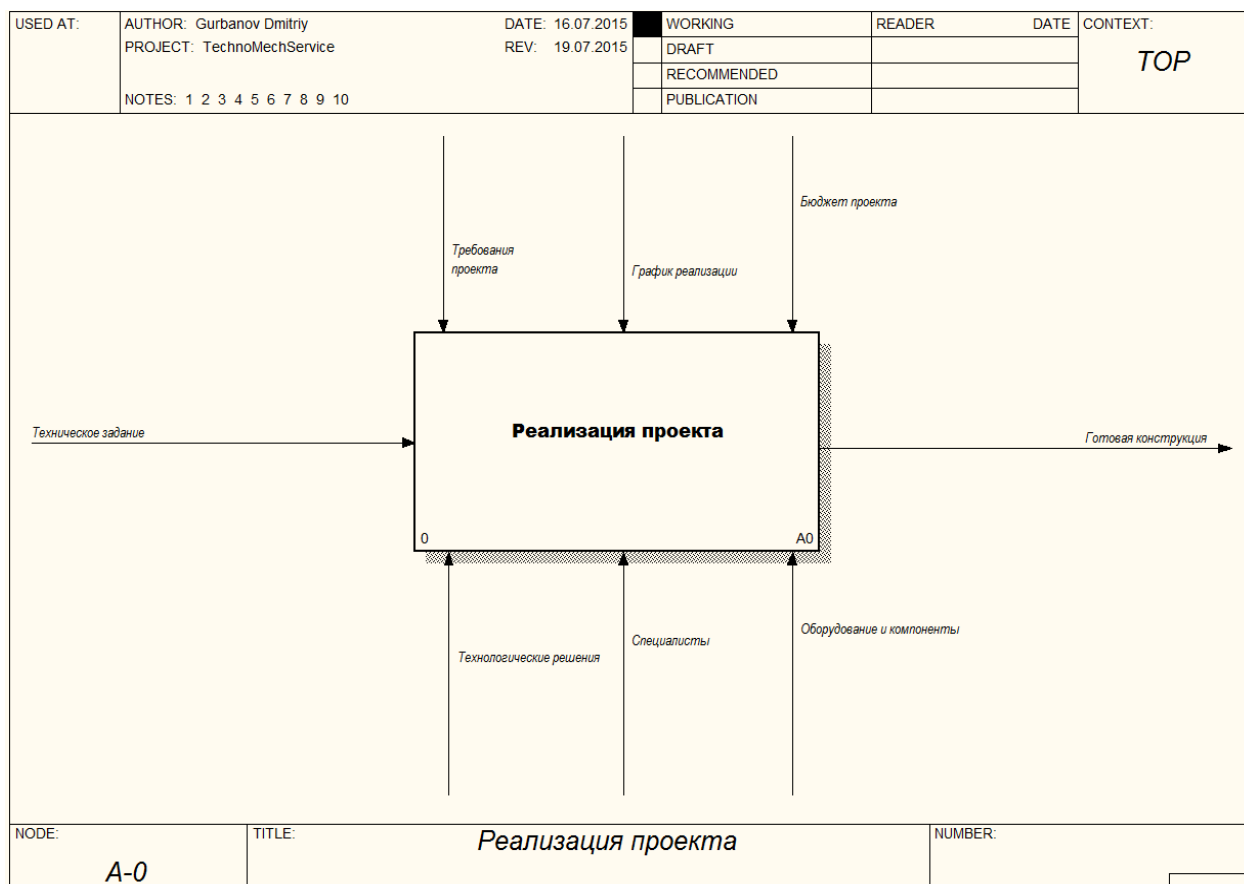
| USED AT: | AUTHOR: Gurbanov Dmitriy | DATE: 16.07.2015 | | WORKING | READER | DATE | CONTEXT: |
|---|---|---|---|---|---|---|---|
| | PROJECT: TechnoMechService | REV: 19.07.2015 | | DRAFT | | | TOP |
| | | | | RECOMMENDED | | | |
| | NOTES: 1 2 3 4 5 6 7 8 9 10 | | | PUBLICATION | | | |

Требования проекта

График реализации

Бюджет проекта

Техническое задание

Реализация проекта

Готовая конструкция

0

A0

Технологические решения

Специалисты

Оборудование и компоненты

| NODE: | TITLE: | NUMBER: |
|---|---|---|
| A-0 | Реализация проекта | |